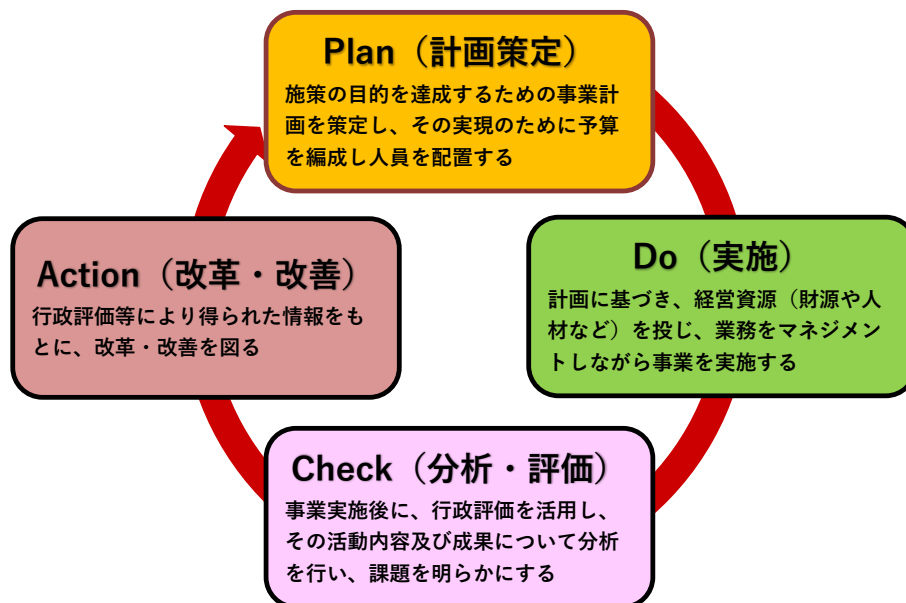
Plan（計画策定）
施策の目的を達成するための事業計画を策定し、その実現のために予算を編成し人員を配置する

Do（実施）
計画に基づき、経営資源（財源や人材など）を投じ、業務をマネジメントしながら事業を実施する

Check（分析・評価）
事業実施後に、行政評価を活用し、その活動内容及び成果について分析を行い、課題を明らかにする

Action（改革・改善）
行政評価等により得られた情報をもとに、改革・改善を図る